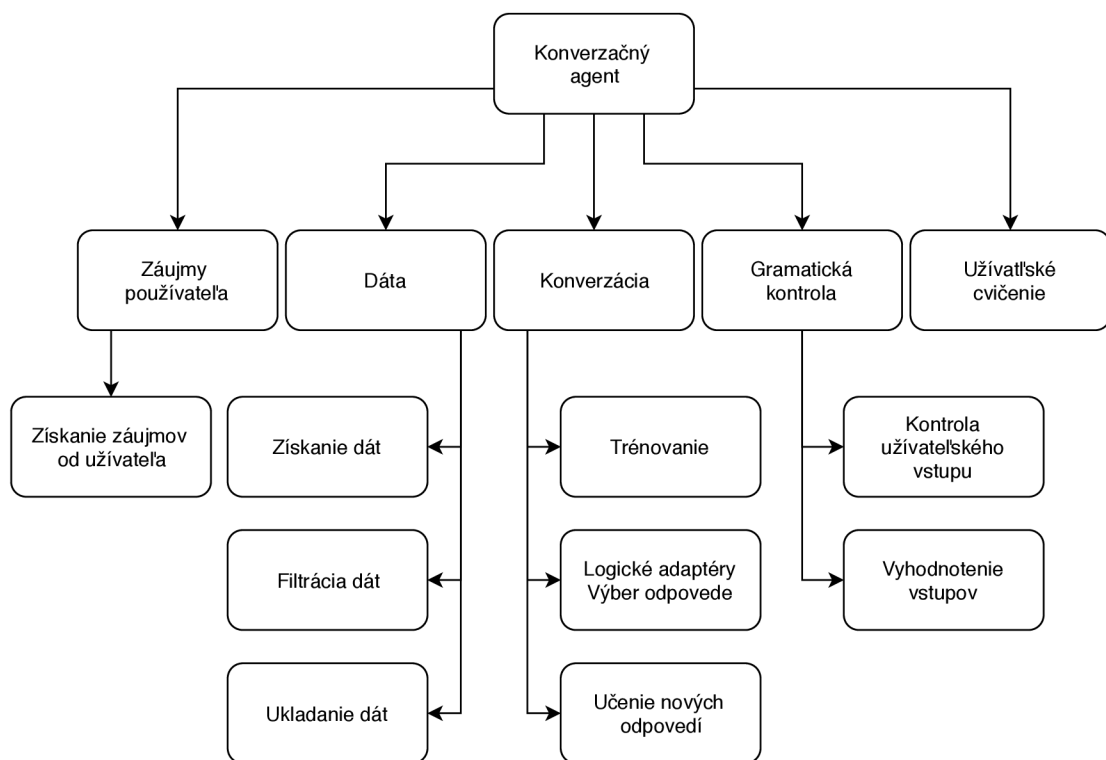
Konverzačný agent

Záujmy používateľa

Dáta

Konverzácia

Gramatická kontrola

Užívatľské cvičenie

Získanie záujmov od užívateľa

Získanie dát

Filtrácia dát

Ukladanie dát

Trénovanie

Logické adaptéry Výber odpovede

Učenie nových odpovedí

Kontrola užívateľského vstupu

Vyhodnotenie vstupov